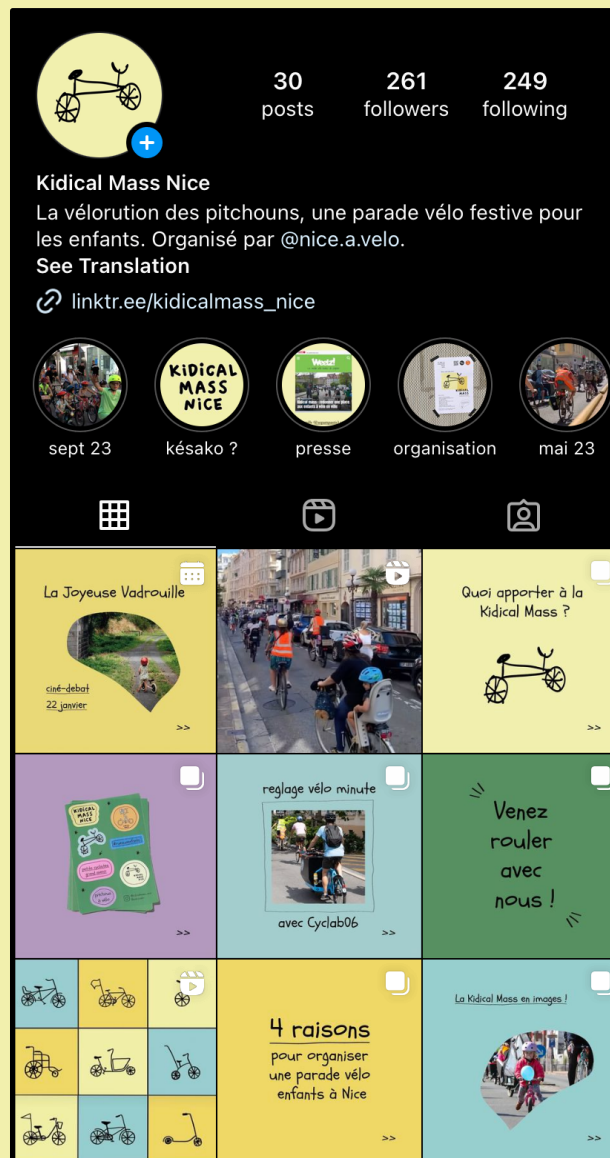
30
posts

261
followers

249
following

Kidical Mass Nice
La vélorution des pitchouns, une parade vélo festive pour les enfants. Organisé par @nice.a.velo.
See Translation

linktr.ee/kidicalmass_nice

KIDICAL MASS NICE

sept 23
késako ?
presse
organisation
mai 23

La Joyeuse Vadrouille
ciné-debat
22 janvier
>>

Quoi apporter à la Kidical Mass ?
>>

KIDICAL MASS NICE
>>

reglage vélo minute
avec Cyclab06
>>

Venez rouler avec nous !

4 raisons
pour organiser une parade vélo enfants à Nice
>>

La Kidical Mass en images !
>>